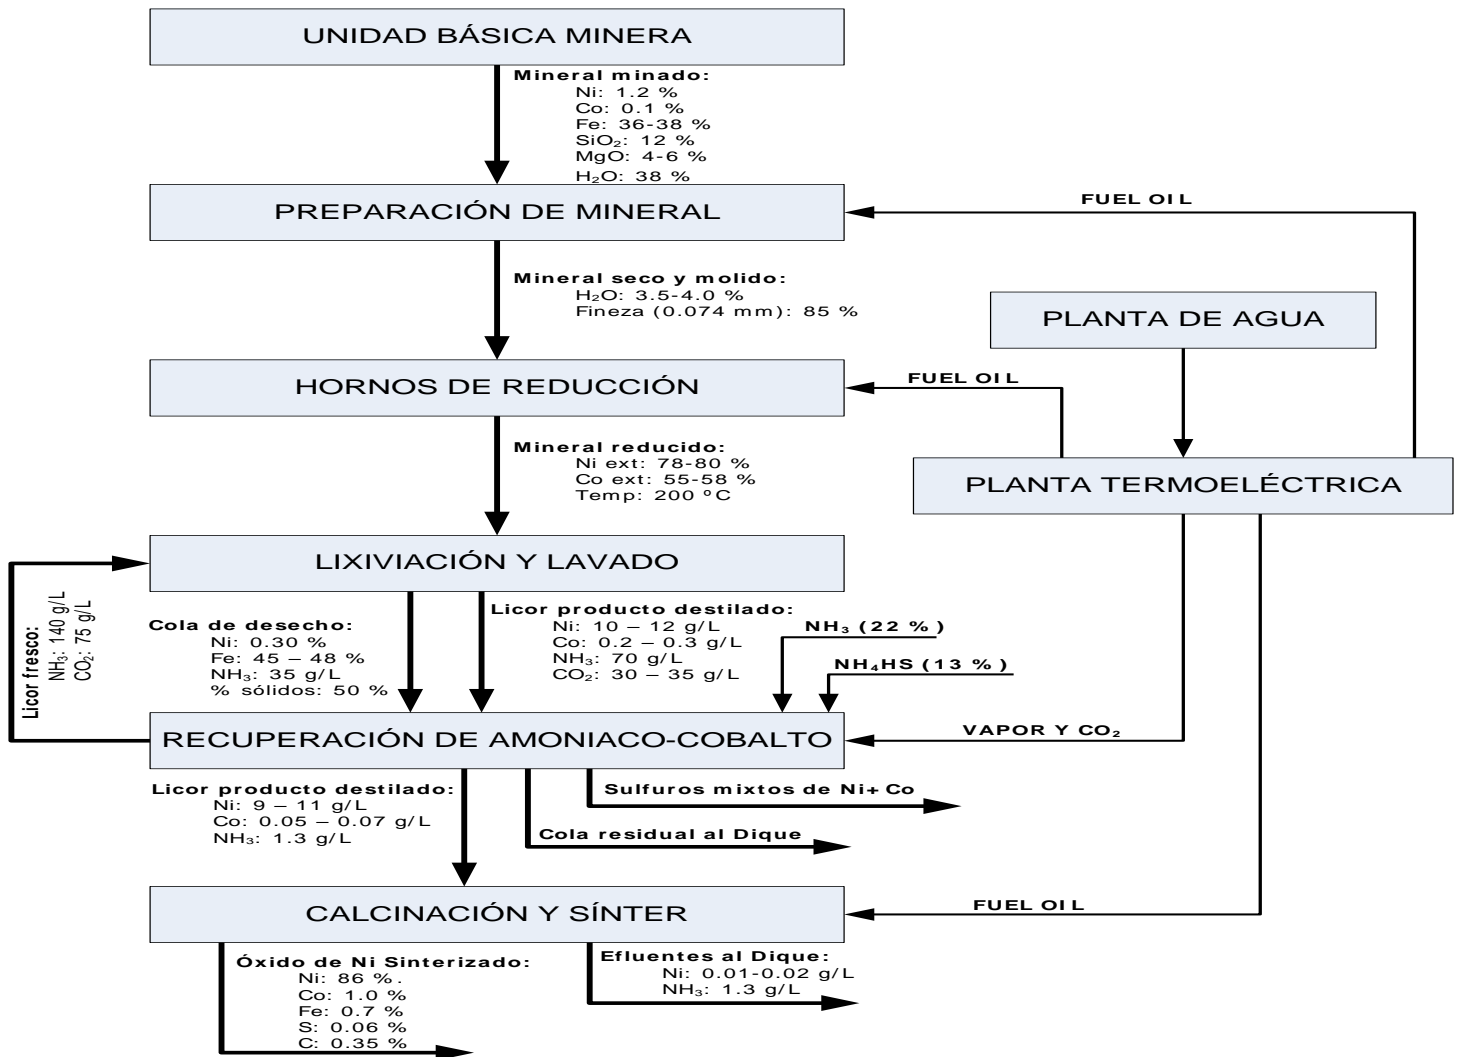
UNIDAD BÁSICA MINERA

Mineral minado:
Ni: 1.2 %
Co: 0.1 %
Fe: 36-38 %
$SiO_2$: 12 %
MgO: 4-6 %
$H_2O$: 38 %

FUEL OIL

PREPARACIÓN DE MINERAL

Mineral seco y molido:
$H_2O$: 3.5-4.0 %
Fineza (0.074 mm): 85 %

PLANTA DE AGUA

FUEL OIL

HORNOS DE REDUCCIÓN

Mineral reducido:
Ni ext: 78-80 %
Co ext: 55-58 %
Temp: 200 ºC

PLANTA TERMOELÉCTRICA

LIXIVIACIÓN Y LAVADO

Licor fresco:
$NH_3$: 140 g/L
$CO_2$: 75 g/L

Cola de desecho:
Ni: 0.30 %
Fe: 45 – 48 %
$NH_3$: 35 g/L
% sólidos: 50 %

Licor producto destilado:
Ni: 10 – 12 g/L
Co: 0.2 – 0.3 g/L
$NH_3$: 70 g/L
$CO_2$: 30 – 35 g/L

$NH_3$ (22 %)

$NH_4HS$ (13 %)

RECUPERACIÓN DE AMONIACO-COBALTO

VAPOR Y $CO_2$

Licor producto destilado:
Ni: 9 – 11 g/L
Co: 0.05 – 0.07 g/L
$NH_3$: 1.3 g/L

Sulfuros mixtos de Ni+Co

Cola residual al Dique

CALCINACIÓN Y SÍNTER

FUEL OIL

Óxido de Ni Sinterizado:
Ni: 86 %.
Co: 1.0 %
Fe: 0.7 %
S: 0.06 %
C: 0.35 %

Efluentes al Dique:
Ni: 0.01-0.02 g/L
$NH_3$: 1.3 g/L